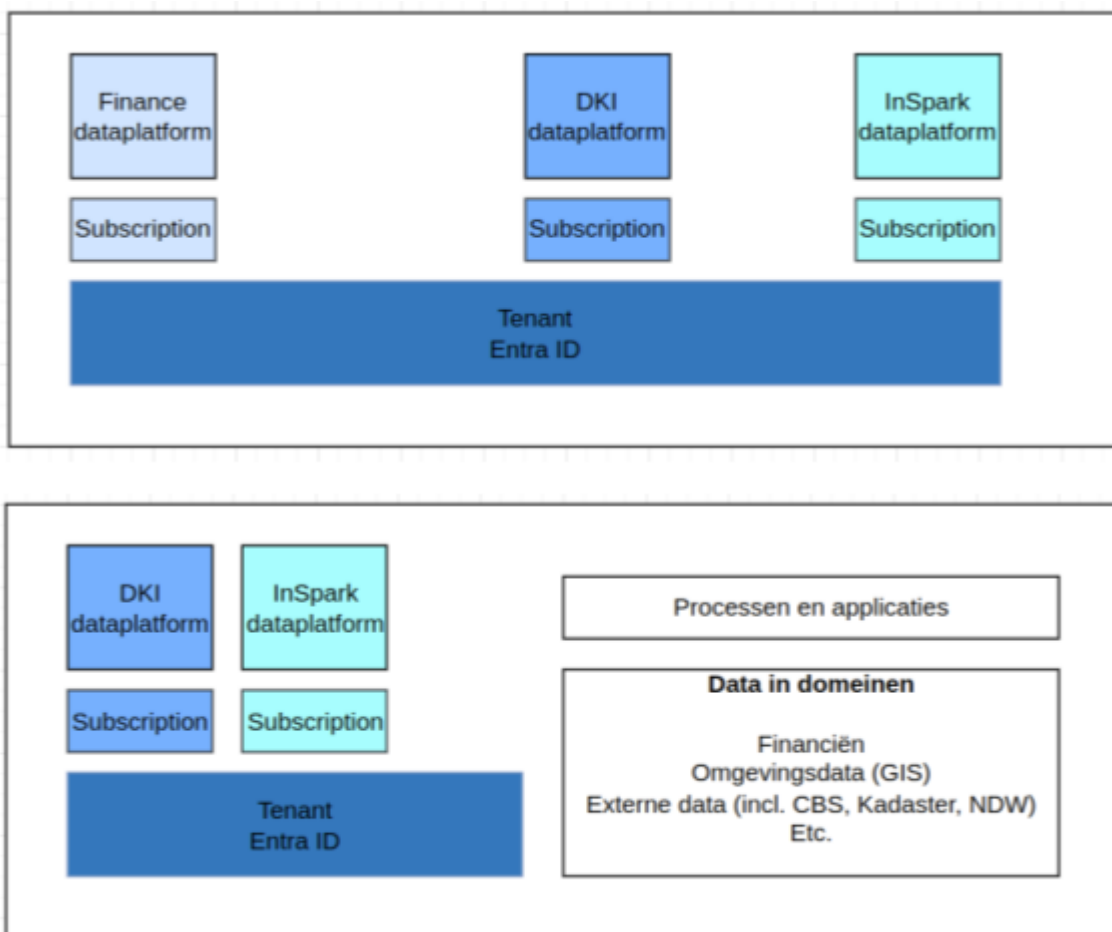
Finance dataplatform

DKI dataplatform

InSpark dataplatform

Subscription

Subscription

Subscription

Tenant
Entra ID

DKI dataplatform

InSpark dataplatform

Subscription

Subscription

Tenant
Entra ID

Processen en applicaties

**Data in domeinen**

Financiën
Omgevingsdata (GIS)
Externe data (incl. CBS, Kadaster, NDW)
Etc.